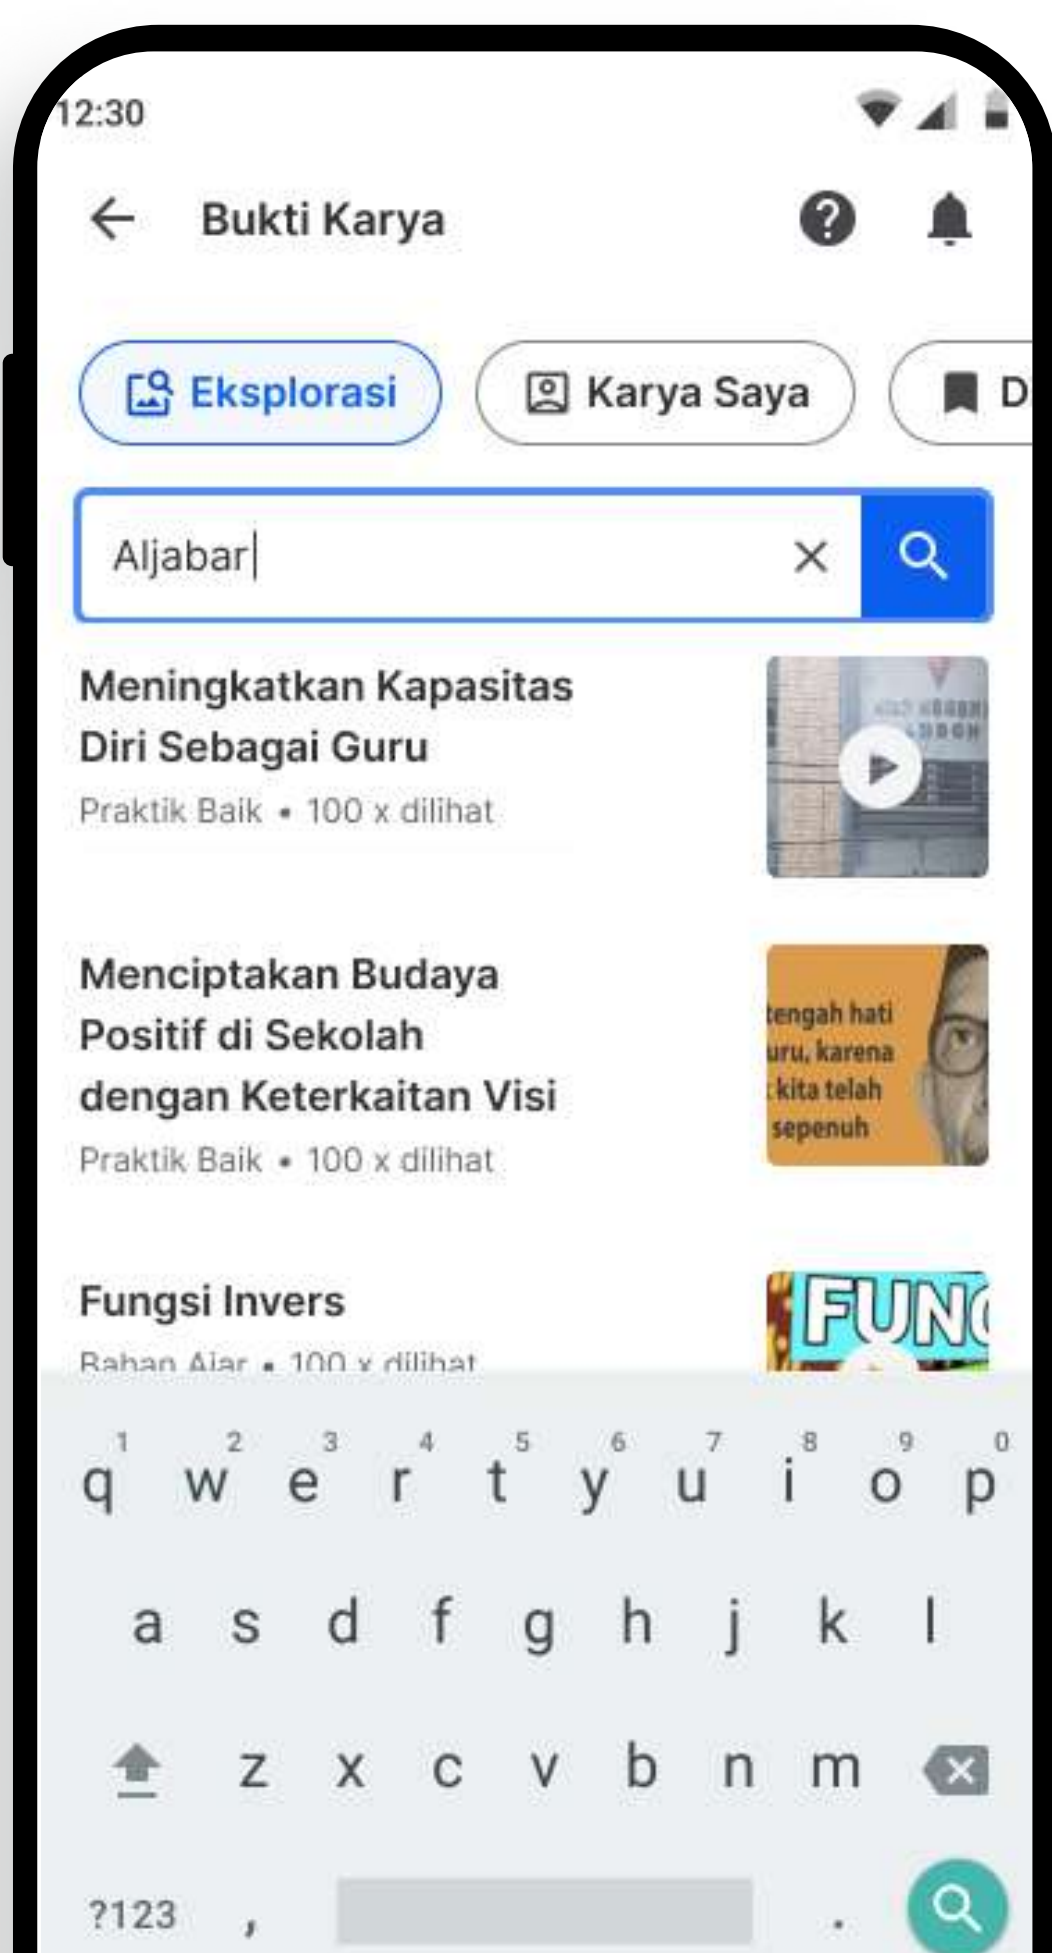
12:30

Bukti Karya

Eksplorasi

Karya Saya

D

Aljabar

Meningkatkan Kapasitas Diri Sebagai Guru

Praktik Baik • 100 x dilihat

Menciptakan Budaya Positif di Sekolah dengan Keterkaitan Visi

Praktik Baik • 100 x dilihat

tengah hati
uru, karena
kita telah
sepenuh

Fungsi Invers

Bahan Ajar • 100 x dilihat

FUN

1 2 3 4 5 6 7 8 9 0
q w e r t y u i o p
a s d f g h j k l
z x c v b n m
?123 , .